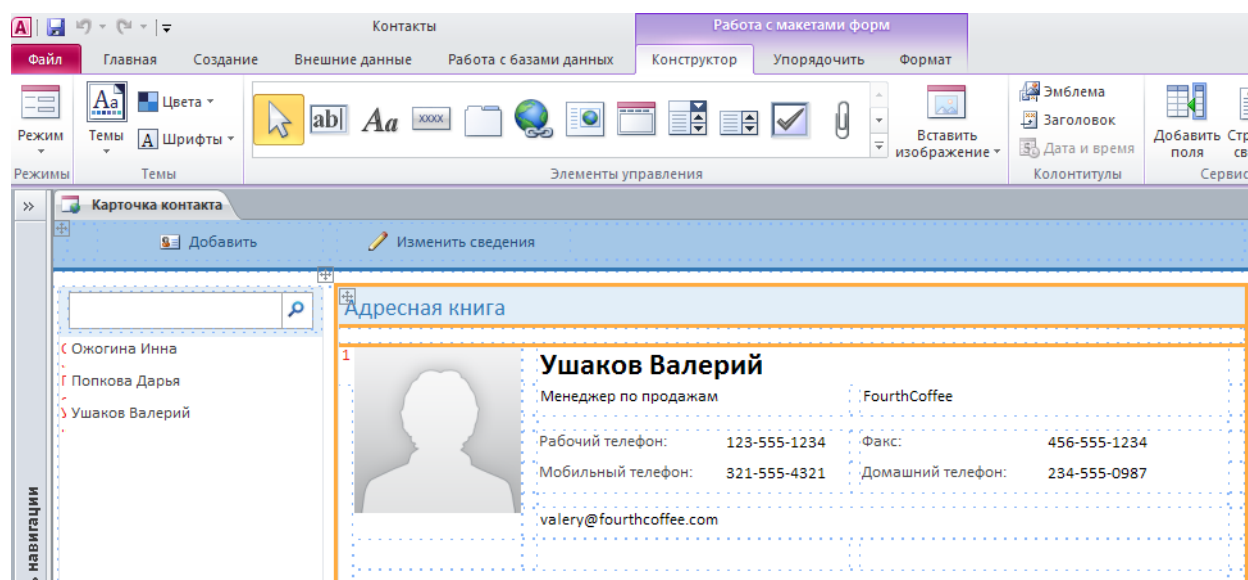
Контакты

Работа с макетами форм

Файл | Главная | Создание | Внешние данные | Работа с базами данных | Конструктор | Упорядочить | Формат

Режим | Темы | Цвета | Шрифты | Вставить изображение | Эмблема | Заголовок | Дата и время | Добавить поля | Стр св

Режимы | Темы | Элементы управления | Колонтитулы | Сервис

»

Карточка контакта

Добавить | Изменить сведения

Адресная книга

Ожогина Инна
Попкова Дарья
Ушаков Валерий

1

Ушаков Валерий

Менеджер по продажам | FourthCoffee

Рабочий телефон: 123-555-1234 | Факс: 456-555-1234

Мобильный телефон: 321-555-4321 | Домашний телефон: 234-555-0987

valery@fourthcoffee.com

навигации